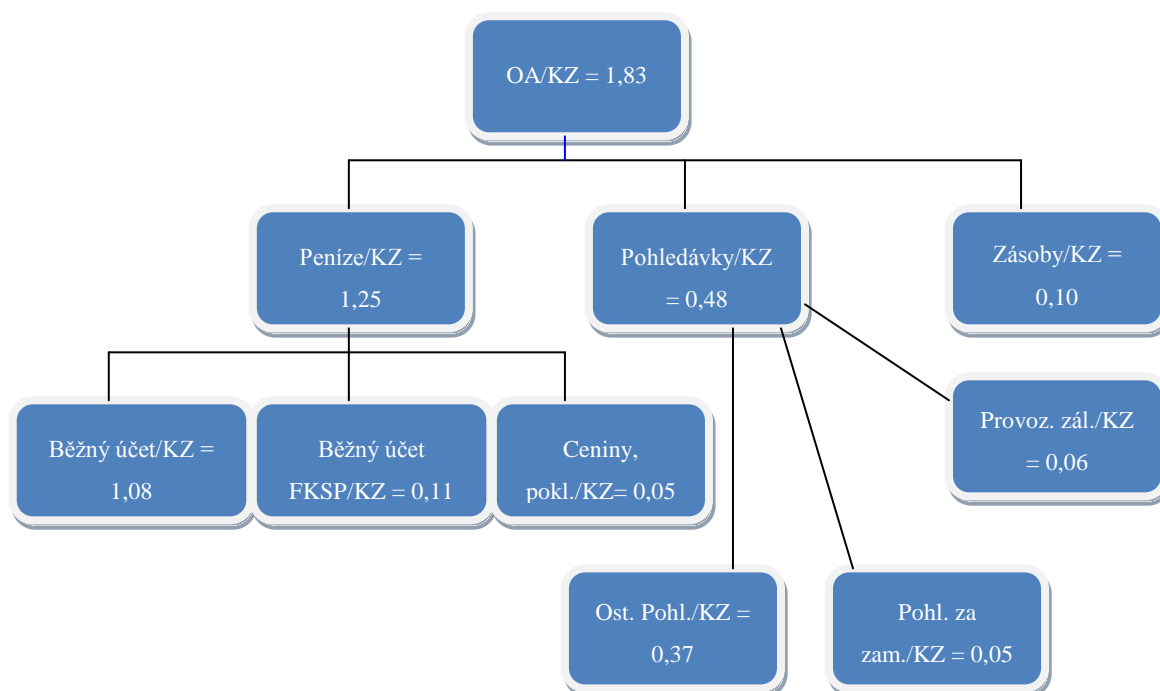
OA/KZ = 1,83

Peníze/KZ = 1,25

Pohledávky/KZ = 0,48

Zásoby/KZ = 0,10

Běžný účet/KZ = 1,08

Běžný účet FKSP/KZ = 0,11

Ceniny, pokl./KZ= 0,05

Provoz. zál./KZ = 0,06

Ost. Pohl./KZ = 0,37

Pohl. za zam./KZ = 0,05